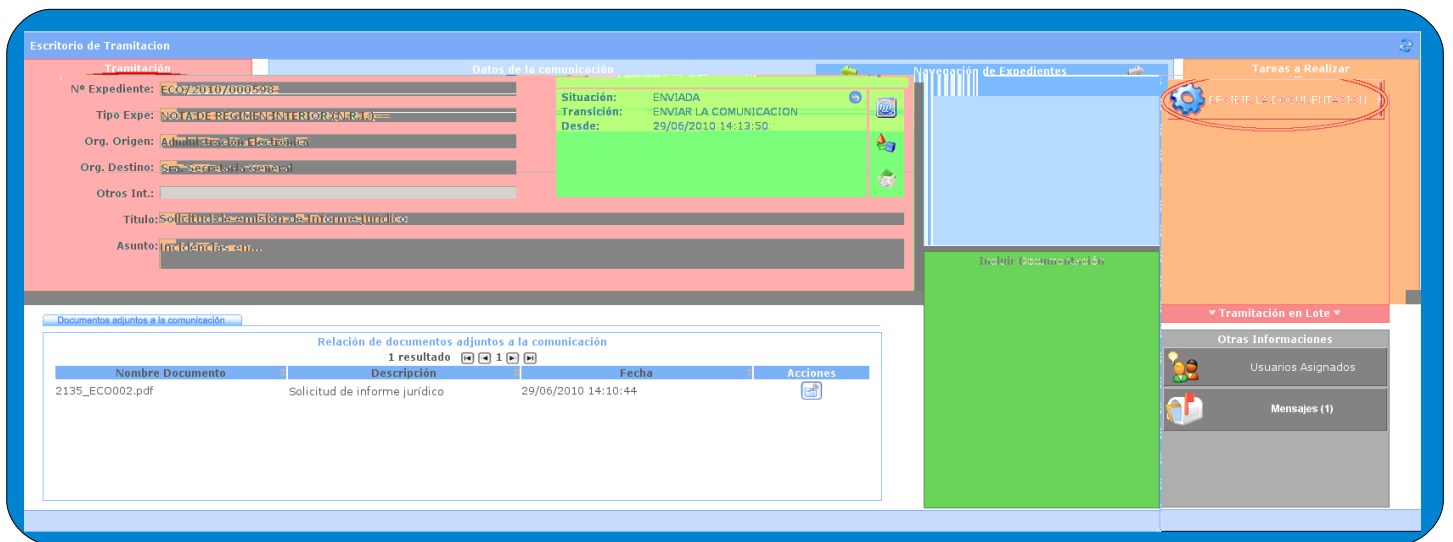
Escritorio de Tramitacion

Tramitación

Nº Expediente: ECO/2010/000598

Tipo Expe: NOTA DE REGIMEN INTERIOR (N.R.I.)

Org. Origen: Administración electrónica

Org. Destino: Sra. Secretaria general

Otros Int.:

Título: Solicitud de emisión de informe jurídico

Asunto: Incidencias en...

Datos de la comunicación

Situación: ENVIADA
Transición: ENVIAR LA COMUNICACION
Desde: 29/06/2010 14:13:50

Navegación de Expedientes

Incluir Documentación

Tareas a Realizar

RECIBIR LA DOCUMENTACION

▼ Tramitación en Lote ▼

Otras Informaciones

Usuarios Asignados

Mensajes (1)

Documentos adjuntos a la comunicación

Relación de documentos adjuntos a la comunicación

1 resultado 1

| Nombre Documento | Descripción | Fecha | Acciones |
|---|---|---|---|
| 2135_ECO002.pdf | Solicitud de informe jurídico | 29/06/2010 14:10:44 | |